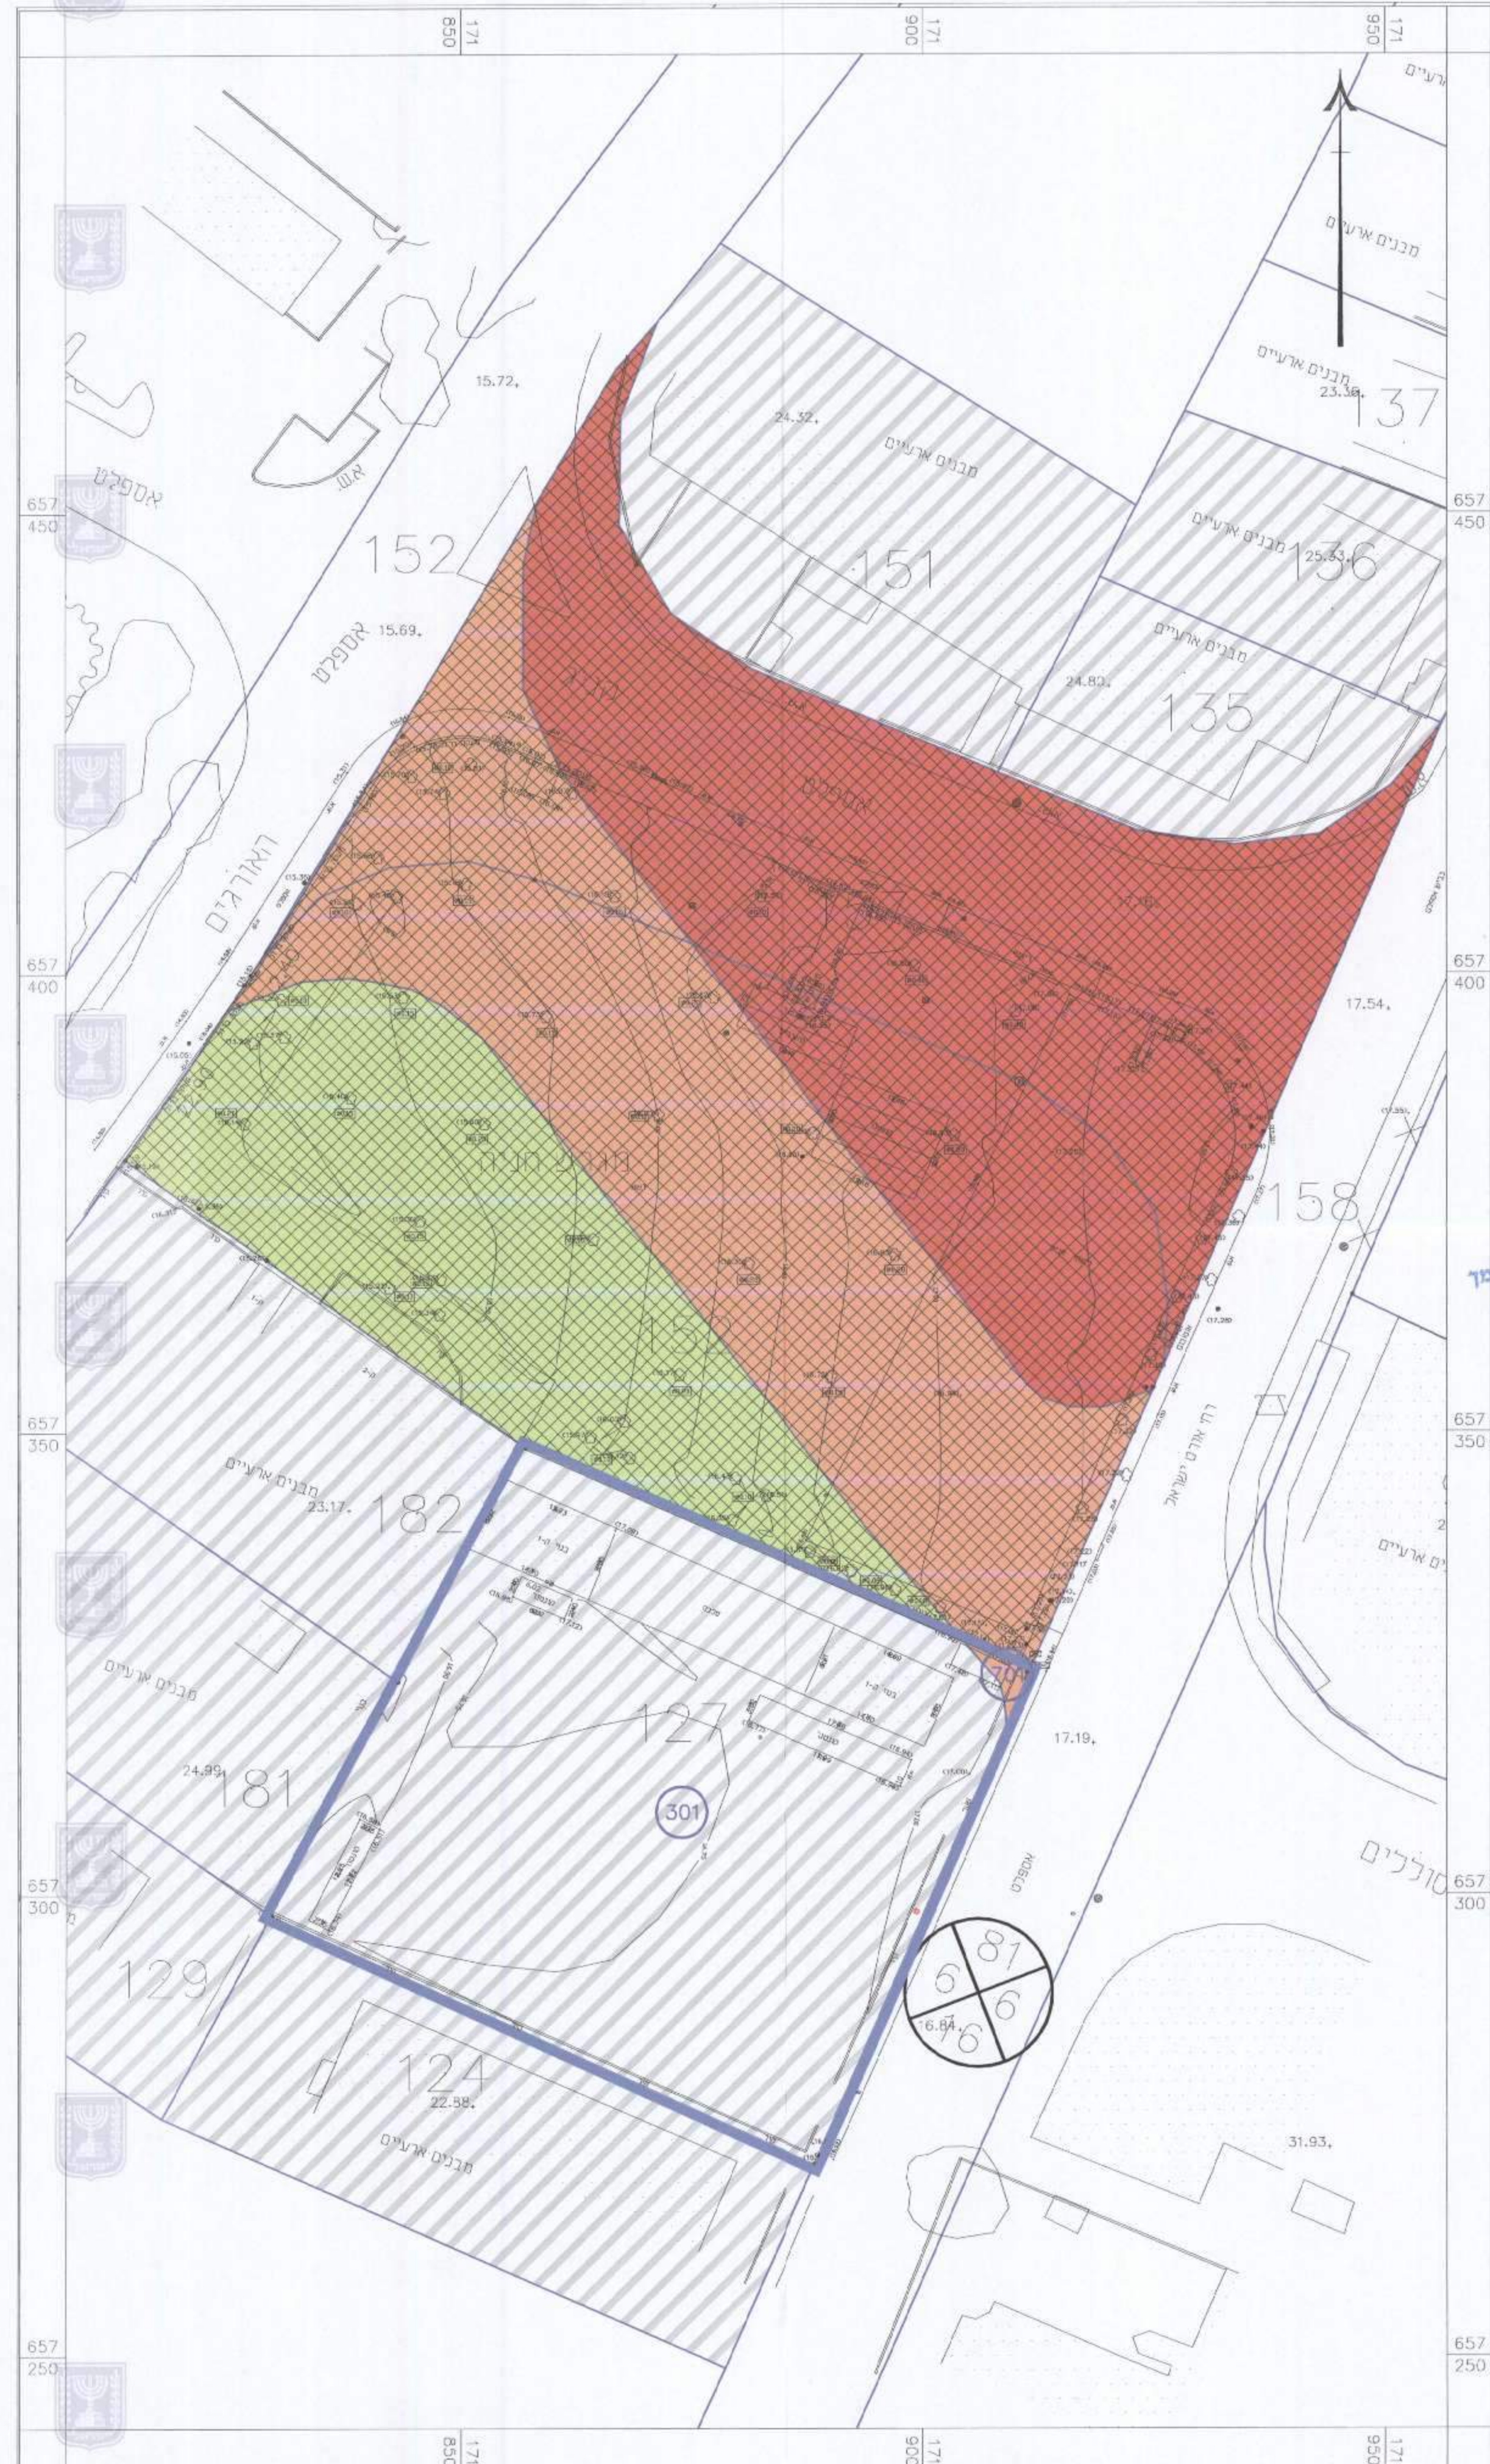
171 850
171 900
171 950
מבנים ארעיים
מבנים ארעיים
מבנים ארעיים
23.38
137
15.72
24.32
מבנים ארעיים
אש
אספלט
657 450
152
151
מבנים ארעיים
25.33
136
15.69
אספלט
מבנים ארעיים
24.80
135
אספלט
הארגים
657 400
17.54
158
חניה
152
657 350
מבנים ארעיים
23.17
182
רח' ארץ ישראל
מבנים ארעיים
700
127
17.19
מבנים ארעיים
24.99
181
301
657 300
סוללים
129
81
6
6
16
16.84
124
22.88
מבנים ארעיים
31.93
657 250
171 850
171 900
171 950